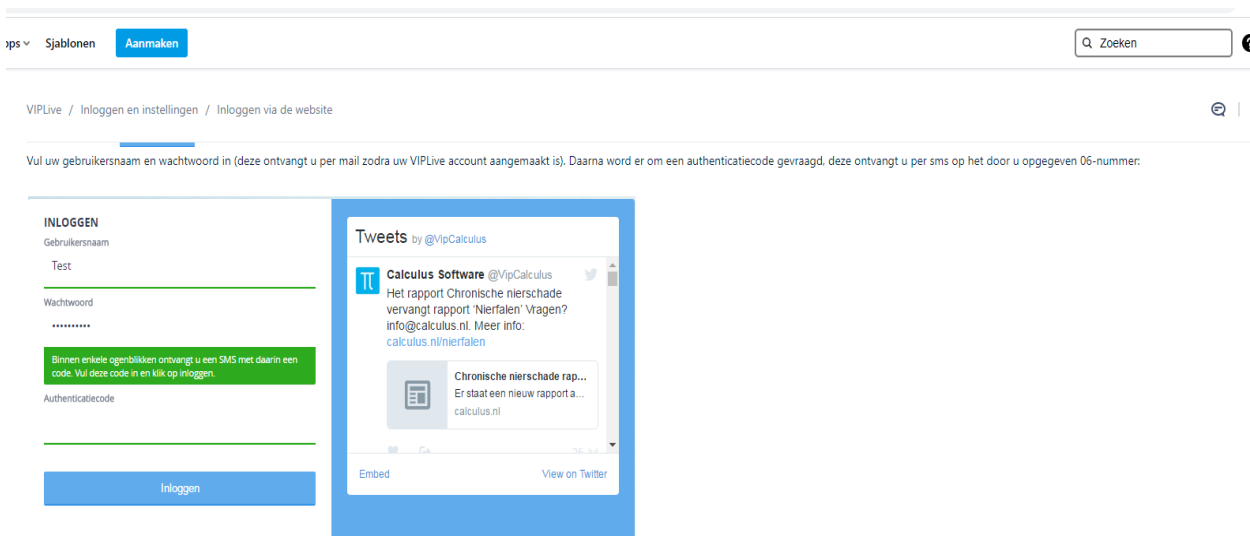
ps Sjablonen Aanmaken

Zoeken

VIPLive / Inloggen en instellingen / Inloggen via de website

Vul uw gebruikersnaam en wachtwoord in (deze ontvangt u per mail zodra uw VIPLive account aangemaakt is). Daarna word er om een authenticatiecode gevraagd, deze ontvangt u per sms op het door u opgegeven 06-nummer:

INLOGGEN
Gebruikersnaam
Test
Wachtwoord
••••••••••
Binnen enkele ogenblikken ontvangt u een SMS met daarin een code. Vul deze code in en klik op inloggen.
Authenticatiecode
Inloggen

Tweets by @VipCalculus

Calculus Software @VipCalculus
Het rapport Chronische nierschade vervangt rapport 'Nierfalen' Vragen? info@calculus.nl. Meer info: calculus.nl/nierfalen

Chronische nierschade rap...
Er staat een nieuw rapport a...
calculus.nl

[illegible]

Embed View on Twitter